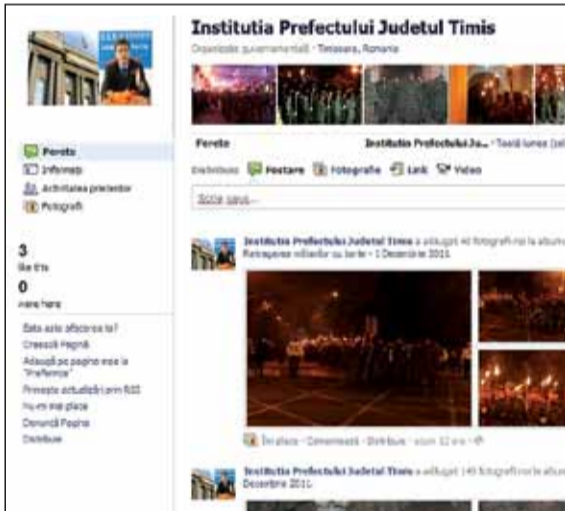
Institutia Prefectului Judetul Timis

Organizatie guvernamentală · Timisoara, Romania

Perete

Informaţii

Activitatea prietenilor

Fotografii

3

like this

0

were here

Este asta afacerea ta?

Creează Pagină

Adaugă pe pagina mea la "Preferinţe"

Primeşte actualizări prin RSS

Nu-mi mai place

Denunţă Pagina

Distribuie

Perete

Institutia Prefectului Ju... · Toată lumea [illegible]

Distribuie: Postare Fotografie Link Video

Scrie ceva...

Institutia Prefectului Judetul Timis a adăugat 40 fotografii noi la albumul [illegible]

Retragerea militară cu torțe - 1 Decembrie 2011

Îmi place · Comentează · Distribuie · acum 12 ore · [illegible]

Institutia Prefectului Judetul Timis a adăugat 149 fotografii noi la albumul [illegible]

Decembrie 2011.